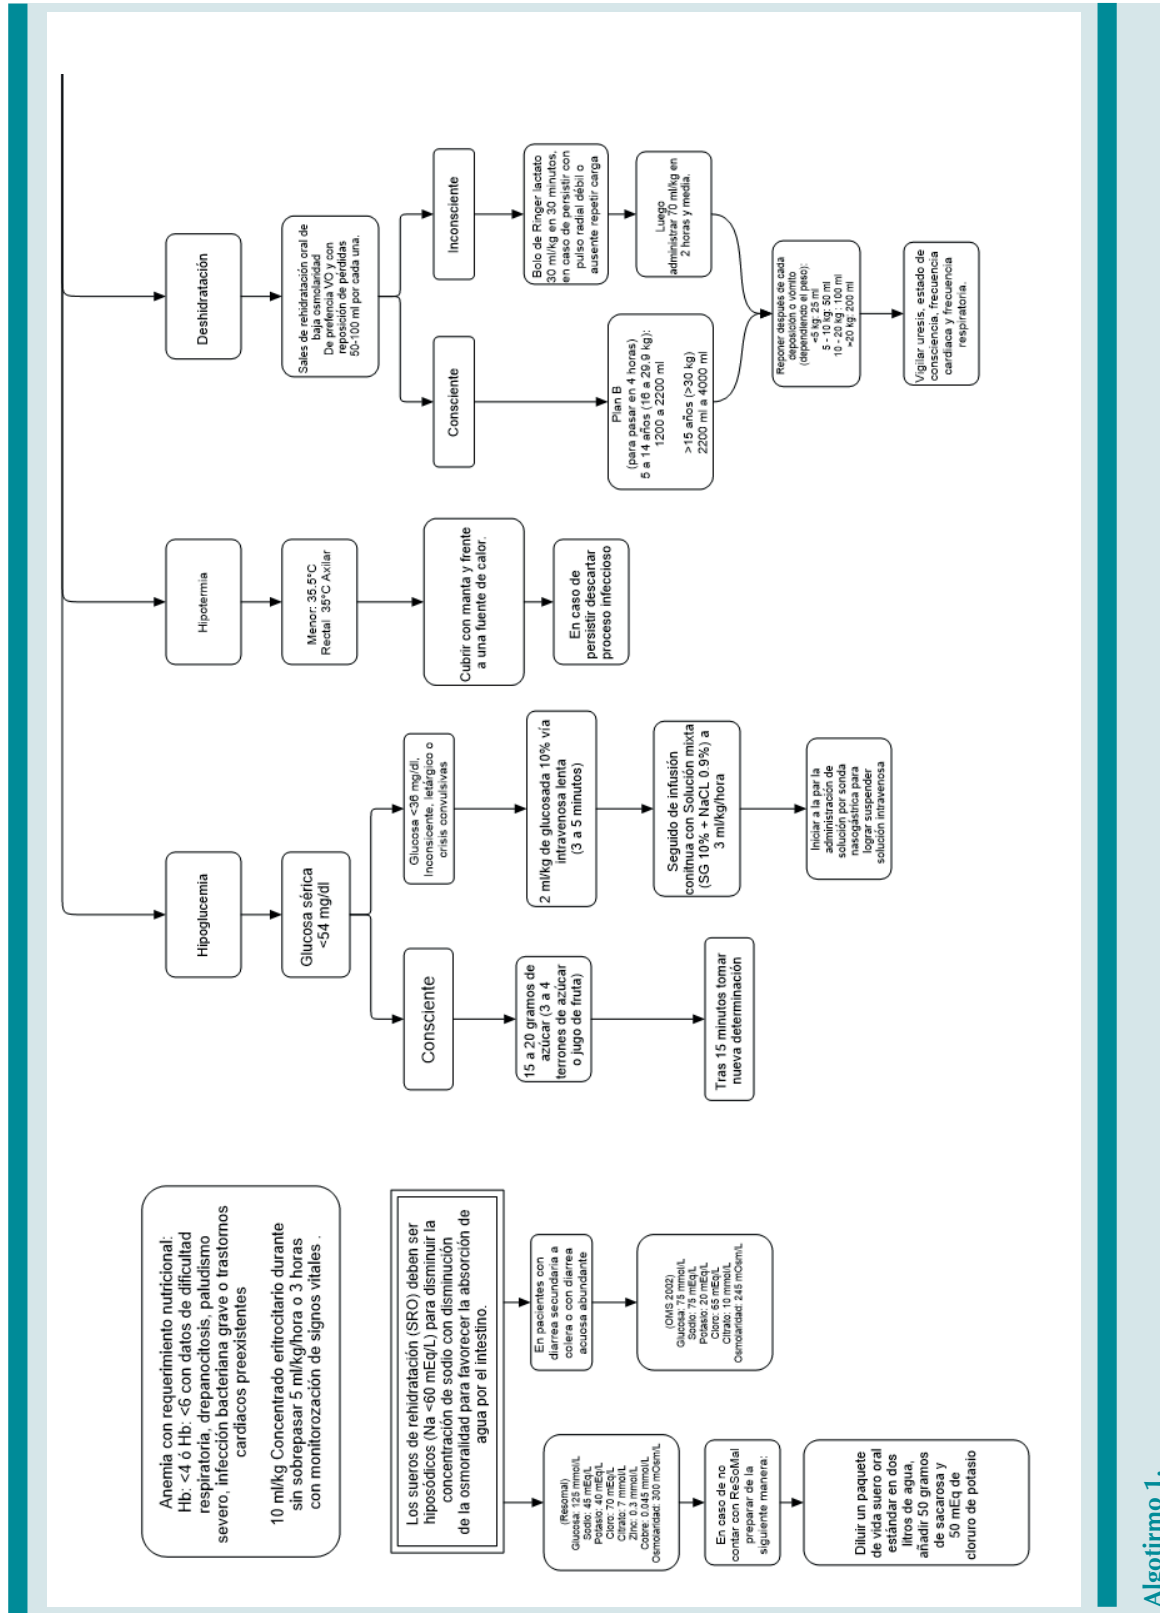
Algoritmo 1.

Hipoglucemia

Glucosa sérica <54 mg/dl

Consciente

15 a 20 gramos de azúcar (3 a 4 terrones de azúcar o jugo de fruta)

Tras 15 minutos tomar nueva determinación

Glucosa <36 mg/dl. Inconsciente, letárgico o crisis convulsivas

2 ml/kg de glucosada 10% vía intravenosa lenta (3 a 5 minutos)

Seguido de infusión continua con Solución mixta (SG 10% + NaCL 0.9%) a 3 ml/kg/hora

Iniciar a la par la administración de solución por sonda nasogástrica para lograr suspender solución intravenosa

Hipotermia

Menor: 35.5°C Rectal 35°C Axilar

Cubrir con manta y frente a una fuente de calor.

En caso de persistir descartar proceso infeccioso

Deshidratación

Sales de rehidratación oral de baja osmolaridad De preferencia VO y con reposición de pérdidas 50-100 ml por cada una.

Consciente

Plan B (para pasar en 4 horas) 5 a 14 años (16 a 29.9 kg): 1200 a 2200 ml

>15 años (>30 kg) 2200 ml a 4000 ml

Inconsciente

Bolo de Ringer lactato 30 ml/kg en 30 minutos, en caso de persistir con pulso radial débil o ausente repetir carga

Luego administrar 70 ml/kg en 2 horas y media.

Reponer después de cada deposición o vómito (dependiendo el peso): <5 kg: 25 ml 5 - 10 kg: 50 ml 10 - 20 kg: 100 ml >20 kg: 200 ml

Vigilar uresis, estado de consciencia, frecuencia cardiaca y frecuencia respiratoria.

Anemia con requerimiento nutricional: Hb: <4 ó Hb: <6 con datos de dificultad respiratoria, drepanocitosis, paludismo severo, infección bacteriana grave o trastornos cardiacos preexistentes

10 ml/kg Concentrado eritrocitario durante sin sobrepasar 5 ml/kg/hora o 3 horas con monitorozación de signos vitales .

Los sueros de rehidratación (SRO) deben ser hiposódicos (Na <60 mEq/L) para disminuir la concentración de sodio con disminución de la osmoralidad para favorecer la absorción de agua por el intestino.

En pacientes con diarrea secundaria a colera o con diarrea acuosa abundante

(OMS 2002) Glucosa: 75 mmol/L Sodio: 75 mEq/L Potasio: 20 mEq/L Cloro: 65 mEq/L Citrato: 10 mmol/L Osmolaridad: 245 mOsm/L

(Resomal) Glucosa: 125 mmol/L Sodio: 45 mEq/L Potasio: 40 mEq/L Cloro: 70 mEq/L Citrato: 7 mmol/L Zinc: 0.3 mmol/L Cobre: 0.045 mmol/L Osmolaridad: 300 mOsm/L

En caso de no contar con ReSoMal preparar de la siguiente manera:

Diluir un paquete de vida suero oral estándar en dos litros de agua, añadir 50 gramos de sacarosa y 50 mEq de cloruro de potasio